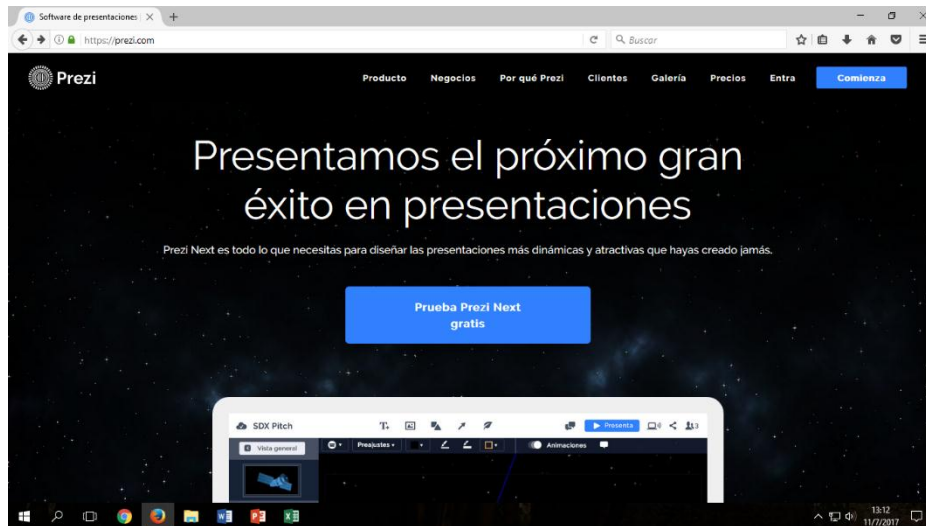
Software de presentaciones ×  +

https://prezi.com

Buscar

Prezi

Producto  Negocios  Por qué Prezi  Clientes  Galería  Precios  Entra  Comienza

Presentamos el próximo gran éxito en presentaciones

Prezi Next es todo lo que necesitas para diseñar las presentaciones más dinámicas y atractivas que hayas creado jamás.

Prueba Prezi Next gratis

SDX Pitch

Presenta

3

Vista general

Preajustes

Animaciones

13:12
11/7/2017